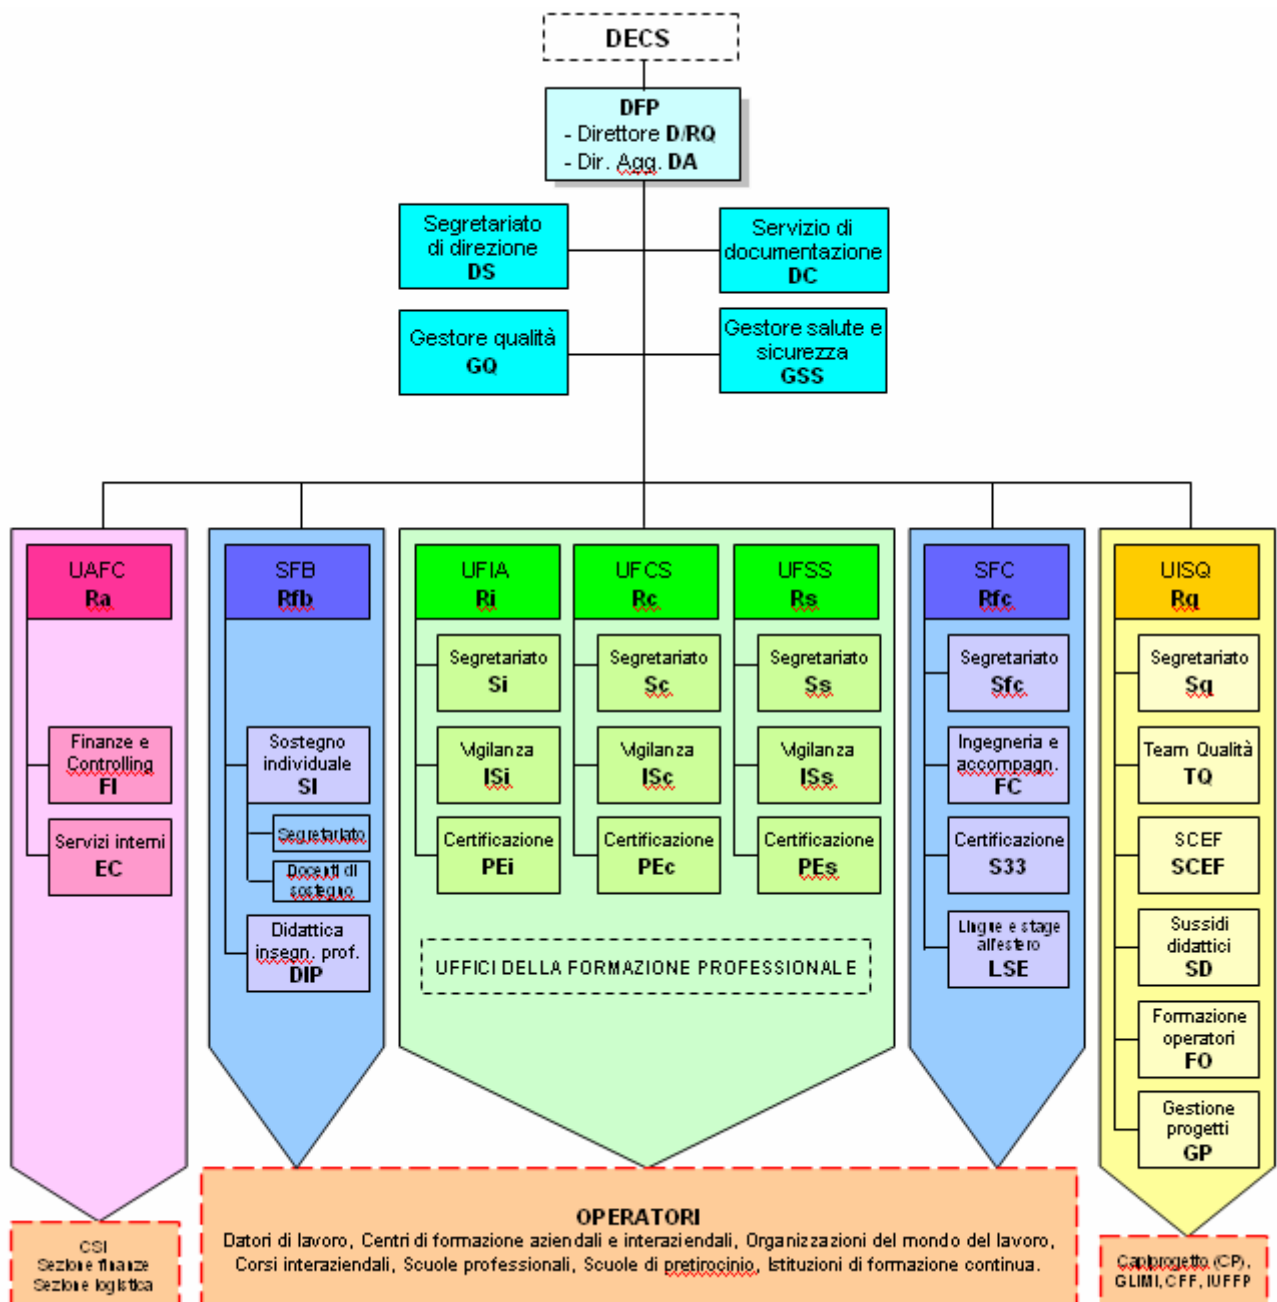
DECS

DFP
- Direttore D/RQ
- Dir. Agg. DA

Segretariato di direzione
DS

Servizio di documentazione
DC

Gestore qualità
GQ

Gestore salute e sicurezza
GSS

UAFC
Ra

Finanze e Controlling
FI

Servizi interni
EC

SFB
Rfb

Sostegno individuale
SI

Segretariato

Docenti di sostegno

Didattica insegn. prof.
DIP

UFIA
Ri

Segretariato
Si

Vigilanza
ISi

Certificazione
PEi

UFCS
Rc

Segretariato
Sc

Vigilanza
ISc

Certificazione
PEc

UFSS
Rs

Segretariato
Ss

Vigilanza
ISs

Certificazione
PEs

UFFICI DELLA FORMAZIONE PROFESSIONALE

SFC
Rfc

Segretariato
Sfc

Ingegneria e accompagn.
FC

Certificazione
S33

Lingue e stage all'estero
LSE

UISQ
Rq

Segretariato
Sq

Team Qualità
TQ

SCEF
SCEF

Sussidi didattici
SD

Formazione operatori
FO

Gestione progetti
GP

CSI
Sezione finanze
Sezione logistica

OPERATORI
Datori di lavoro, Centri di formazione aziendali e interaziendali, Organizzazioni del mondo del lavoro, Corsi interaziendali, Scuole professionali, Scuole di pretirocinio, Istituzioni di formazione continua.

Capiprogetto (CP), GLIMI, CFF, IUFFP